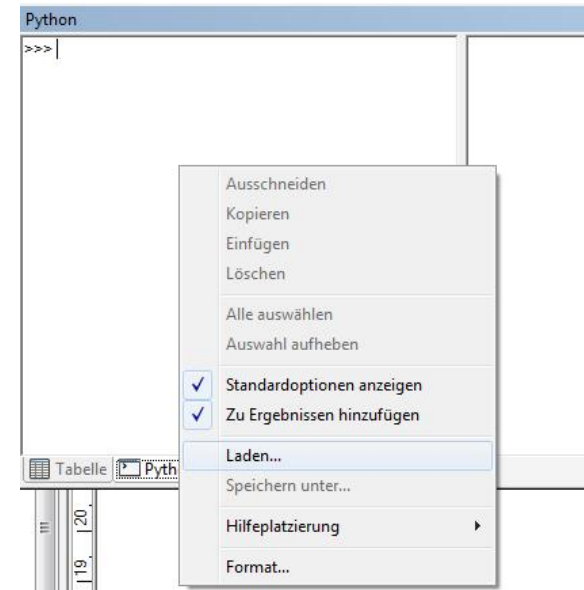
Python

>>>

Ausschneiden
Kopieren
Einfügen
Löschen

Alle auswählen
Auswahl aufheben

✓ Standardoptionen anzeigen
✓ Zu Ergebnissen hinzufügen

Laden...
Speichern unter...

Hilfeplatzierung

Format...

Tabelle Pyth

20
19